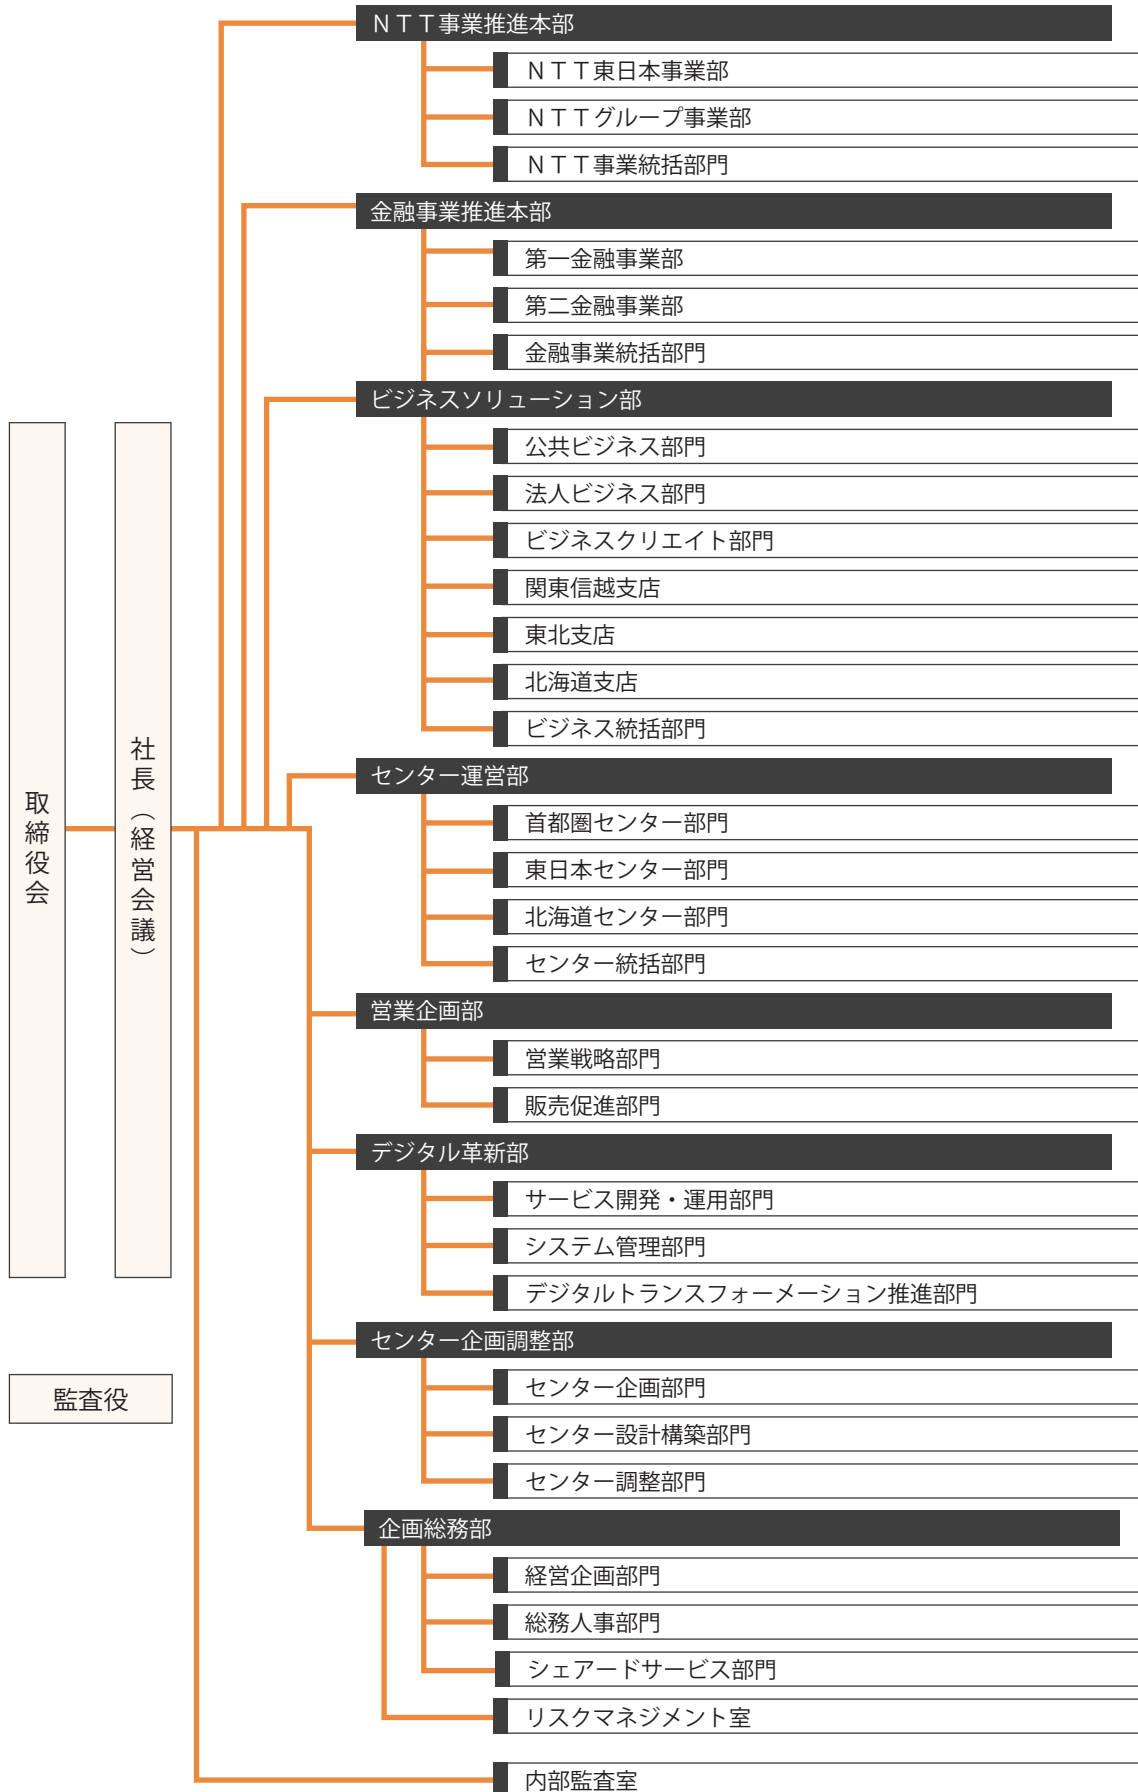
取締役会

社長（経営会議）

監査役

ＮＴＴ事業推進本部
ＮＴＴ東日本事業部
ＮＴＴグループ事業部
ＮＴＴ事業統括部門

金融事業推進本部
第一金融事業部
第二金融事業部
金融事業統括部門

ビジネスソリューション部
公共ビジネス部門
法人ビジネス部門
ビジネスクリエイト部門
関東信越支店
東北支店
北海道支店
ビジネス統括部門

センター運営部
首都圏センター部門
東日本センター部門
北海道センター部門
センター統括部門

営業企画部
営業戦略部門
販売促進部門

デジタル革新部
サービス開発・運用部門
システム管理部門
デジタルトランスフォーメーション推進部門

センター企画調整部
センター企画部門
センター設計構築部門
センター調整部門

企画総務部
経営企画部門
総務人事部門
シェアードサービス部門
リスクマネジメント室

内部監査室